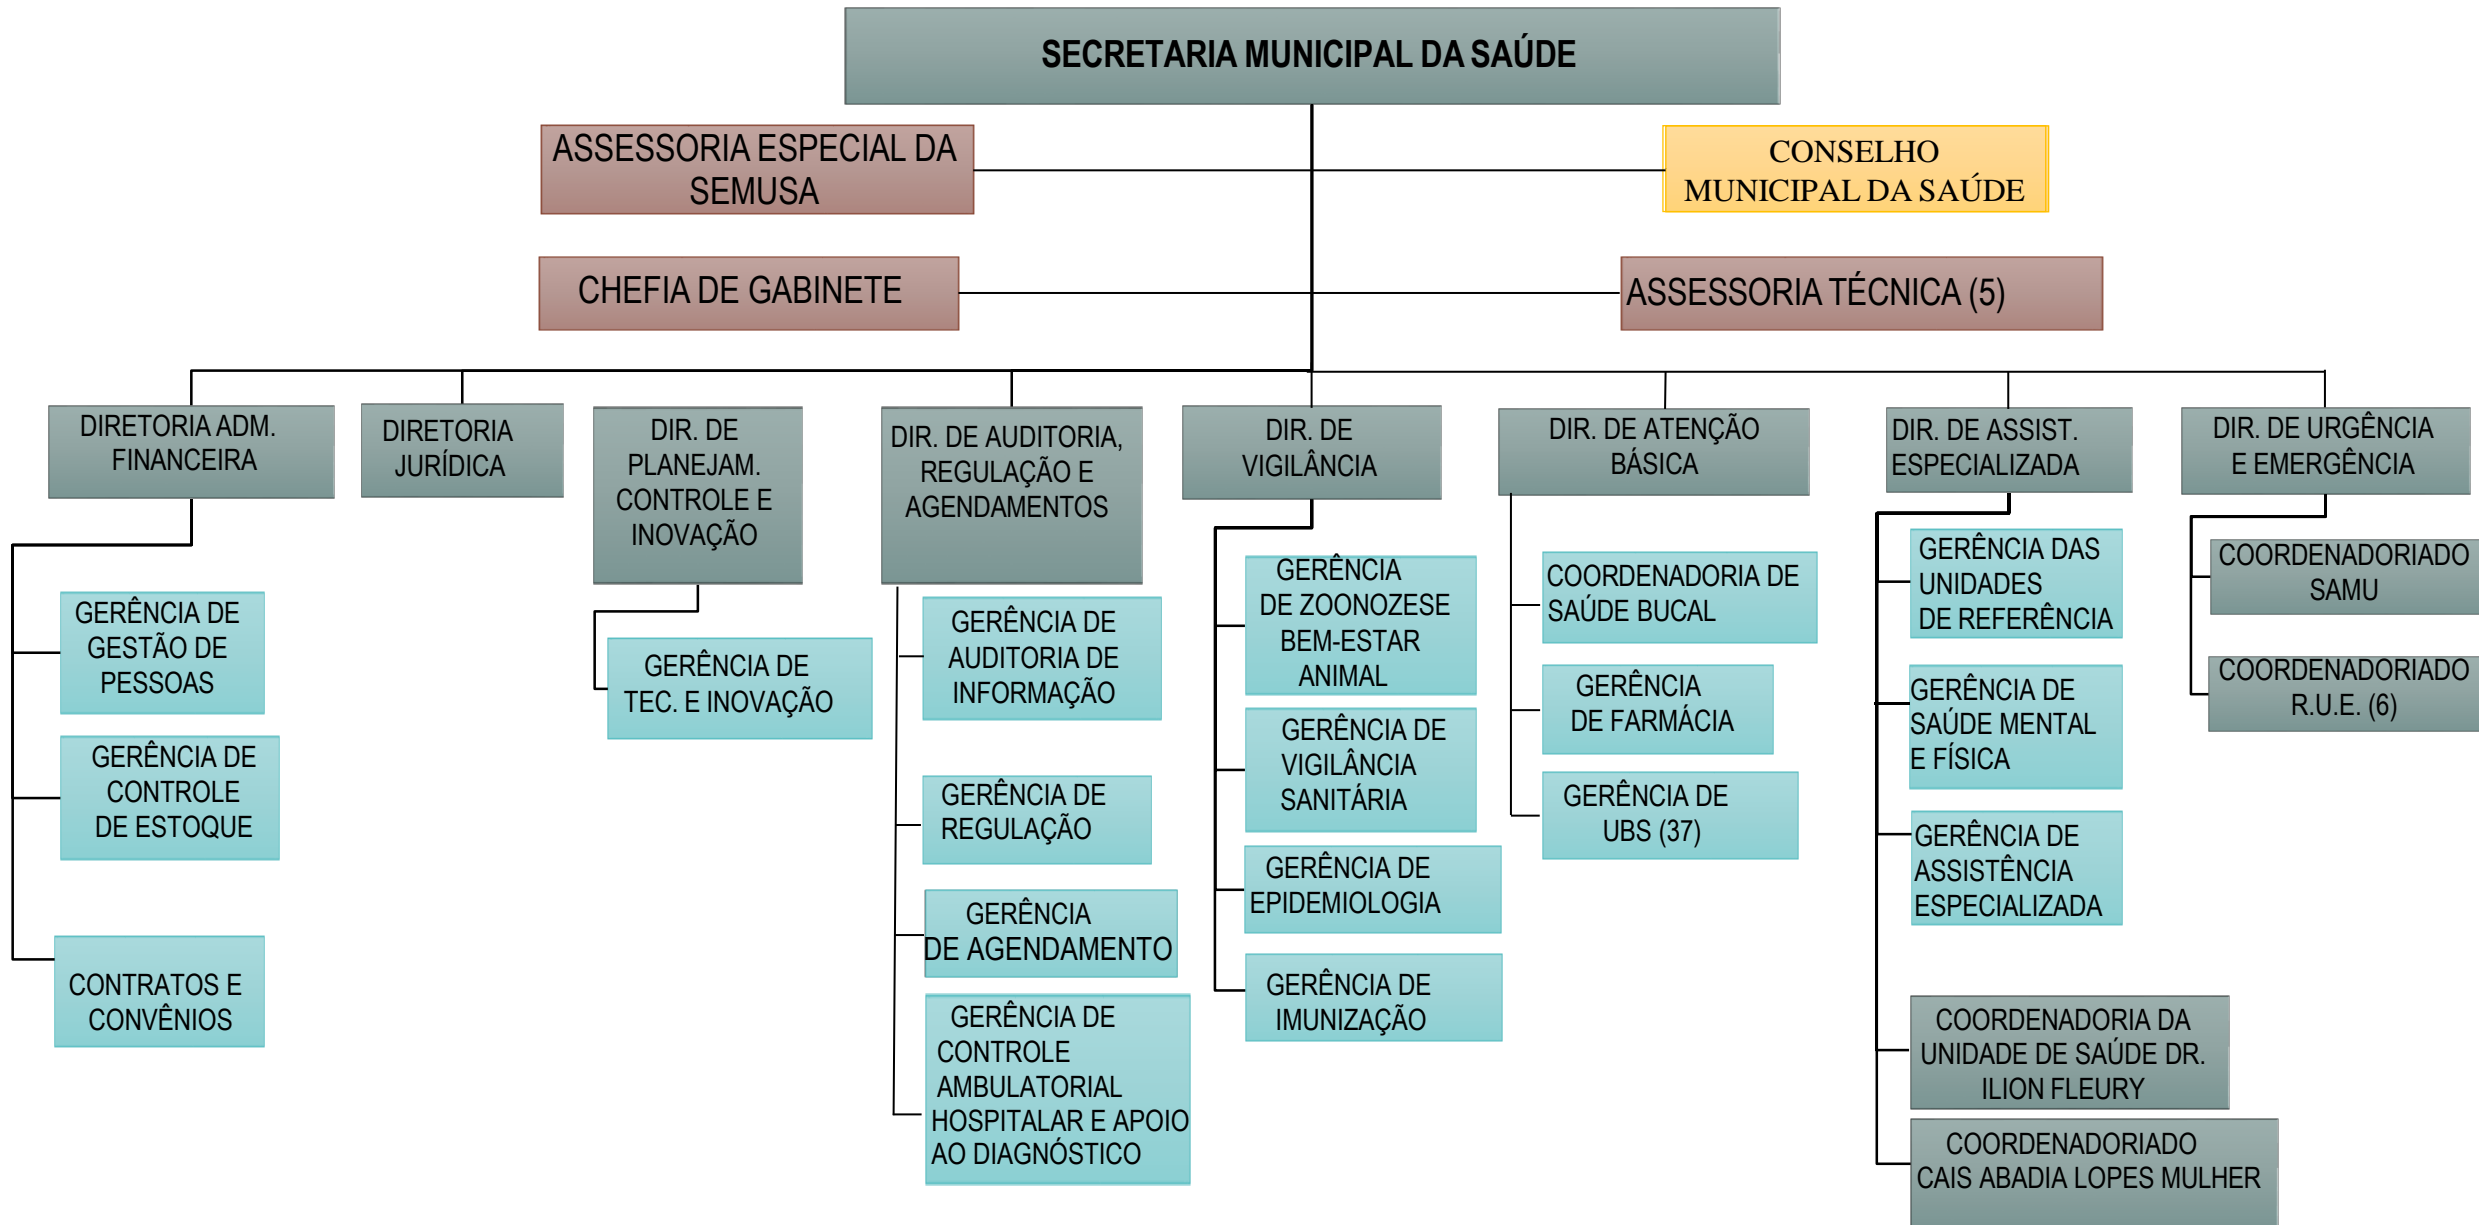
SECRETARIA MUNICIPAL DA SAÚDE

ASSESSORIA ESPECIAL DA SEMUSA

CONSELHO MUNICIPAL DA SAÚDE

CHEFIA DE GABINETE

ASSESSORIA TÉCNICA (5)

DIRETORIA ADM. FINANCEIRA

GERÊNCIA DE GESTÃO DE PESSOAS

GERÊNCIA DE CONTROLE DE ESTOQUE

CONTRATOS E CONVÊNIOS

DIRETORIA JURÍDICA

DIR. DE PLANEJAM. CONTROLE E INOVAÇÃO

GERÊNCIA DE TEC. E INOVAÇÃO

DIR. DE AUDITORIA, REGULAÇÃO E AGENDAMENTOS

GERÊNCIA DE AUDITORIA DE INFORMAÇÃO

GERÊNCIA DE REGULAÇÃO

GERÊNCIA DE AGENDAMENTO

GERÊNCIA DE CONTROLE AMBULATORIAL HOSPITALAR E APOIO AO DIAGNÓSTICO

DIR. DE VIGILÂNCIA

GERÊNCIA DE ZOONOZESE BEM-ESTAR ANIMAL

GERÊNCIA DE VIGILÂNCIA SANITÁRIA

GERÊNCIA DE EPIDEMIOLOGIA

GERÊNCIA DE IMUNIZAÇÃO

DIR. DE ATENÇÃO BÁSICA

COORDENADORIA DE SAÚDE BUCAL

GERÊNCIA DE FARMÁCIA

GERÊNCIA DE UBS (37)

DIR. DE ASSIST. ESPECIALIZADA

GERÊNCIA DAS UNIDADES DE REFERÊNCIA

GERÊNCIA DE SAÚDE MENTAL E FÍSICA

GERÊNCIA DE ASSISTÊNCIA ESPECIALIZADA

COORDENADORIA DA UNIDADE DE SAÚDE DR. ILION FLEURY

COORDENADORIADO CAIS ABADIA LOPES MULHER

DIR. DE URGÊNCIA E EMERGÊNCIA

COORDENADORIADO SAMU

COORDENADORIADO R.U.E. (6)